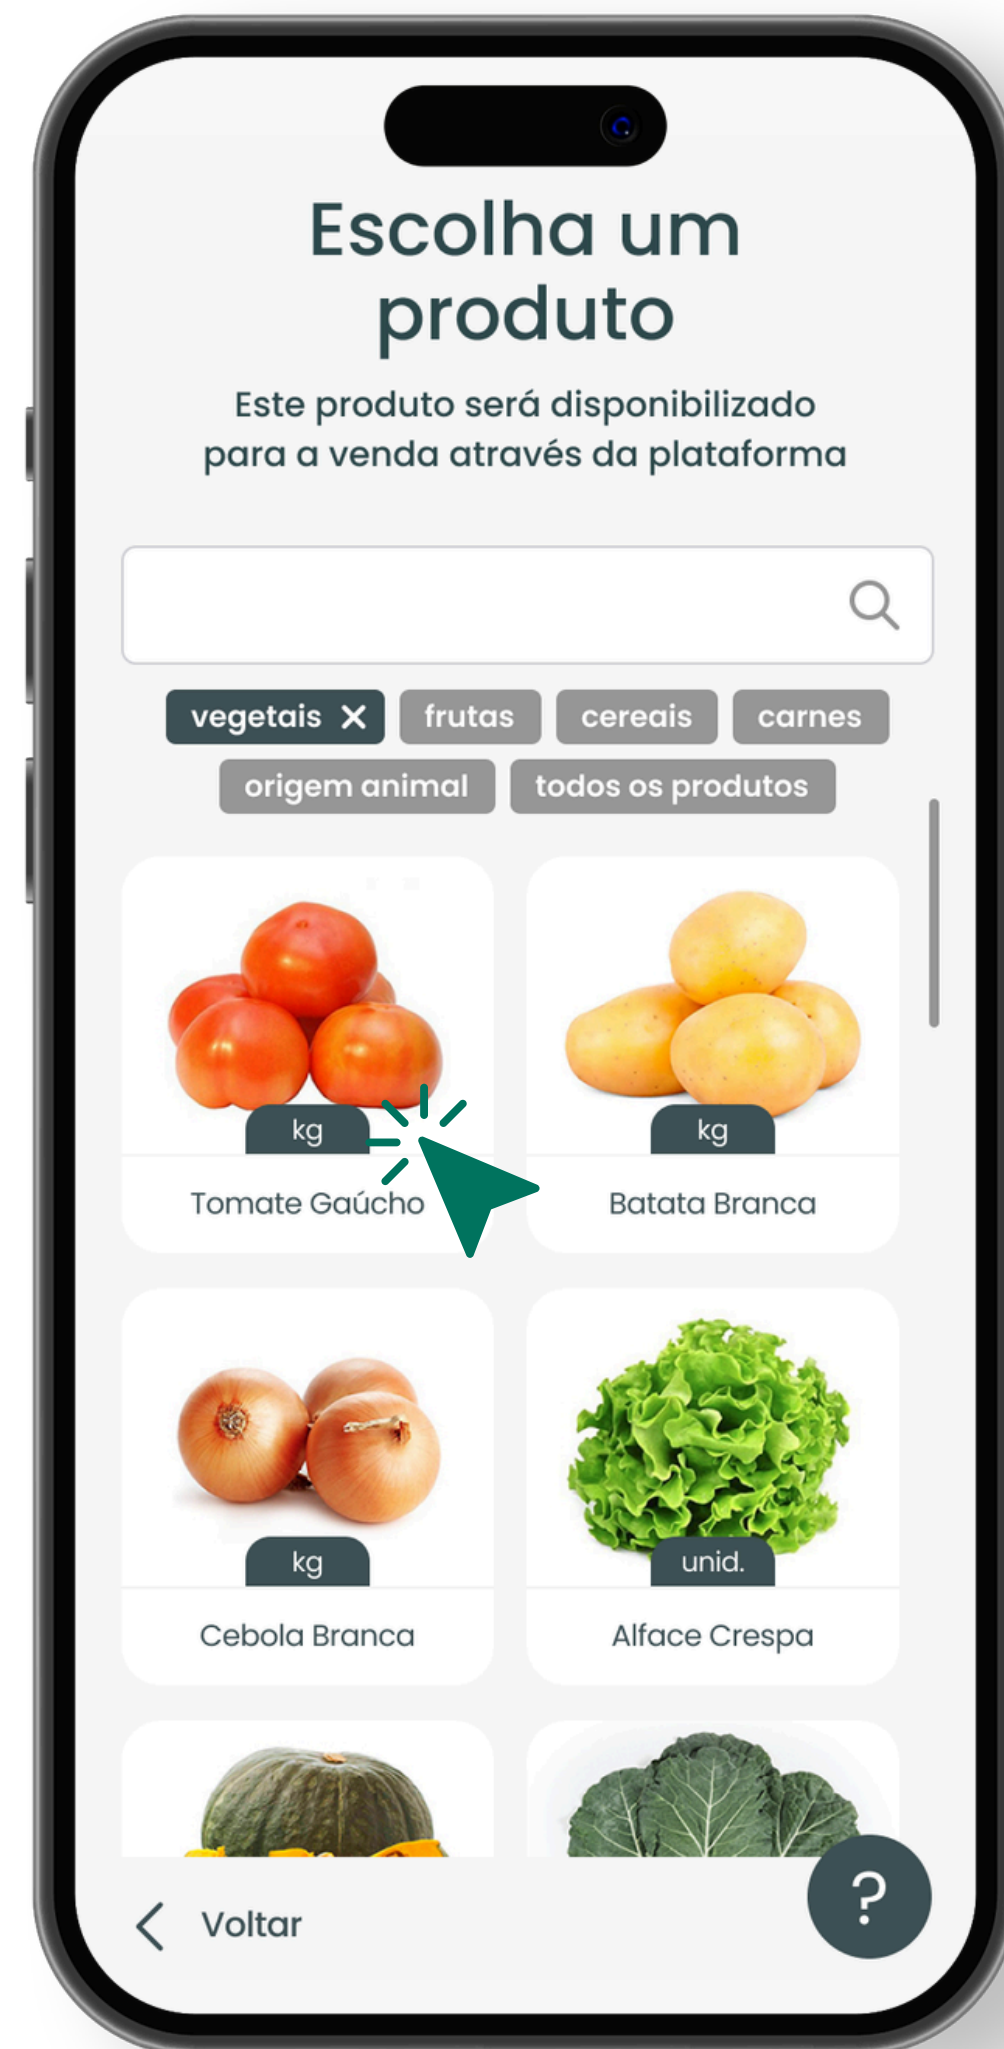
Escolha um produto

Este produto será disponibilizado para a venda através da plataforma

vegetais ✕ frutas cereais carnes origem animal todos os produtos

kg
Tomate Gaúcho

kg
Batata Branca

kg
Cebola Branca

unid.
Alface Crespa

Voltar

?